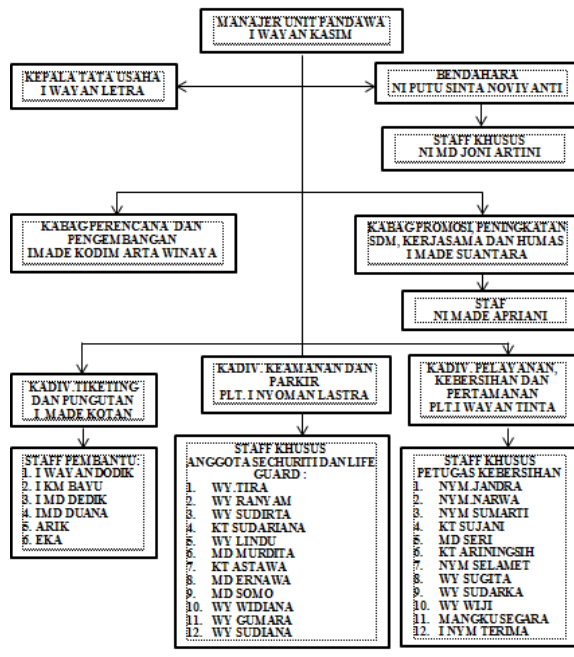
MANAJER UNIT PANDAWA
I WAYAN KASIM

KEPALA TATA USAHA
I WAYAN LETRA

BENDAHARA
NI PUTU SINTA NOVIYANTI

STAFF KHUSUS
NI MD JONI ARTINI

KABAG PERENCANA DAN PENGEMBANGAN
IMADE KODIM ARTA WINAYA

KABAG PROMOSI, PENINGKATAN SDM, KERJASAMA DAN HUMAS
I MADE SUANTARA

STAF
NI MADE APRIANI

KADIV. TIKETING DAN PUNGUTAN
I MADE KOTAN

KADIV. KEAMANAN DAN PARKIR
PLT. I NYOMAN LASTRA

KADIV. PELAYANAN, KEBERSIHAN DAN PERTAMANAN
PLT. I WAYAN TINTA

STAFF PEMBANTU:
1. I WAYANDODIK
2. I KM BAYU
3. I MD DEDIK
4. IMD DUANA
5. ARIK
6. EKA

STAFF KHUSUS
ANGGOTA SECHURITI DAN LIFE GUARD :
1. WY. TIRA
2. WY RANYAM
3. WY SUDIRTA
4. KT SUDARIANA
5. WY LINDU
6. MD MURDITA
7. KT ASTAWA
8. MD ERNAWA
9. MD SOMO
10. WY WIDIANA
11. WY GUMARA
12. WY SUDIANA

STAFF KHUSUS
PETUGAS KEBERSIHAN
1. NYM JANDRA
2. NYM NARWA
3. NYM SUMARTI
4. KT SUJANI
5. MD SERI
6. KT ARININGSIH
7. NYM SELAMET
8. WY SUGITA
9. WY SUDARKA
10. WY WIJI
11. MANGKU SEGARA
12. I NYM TERIMA